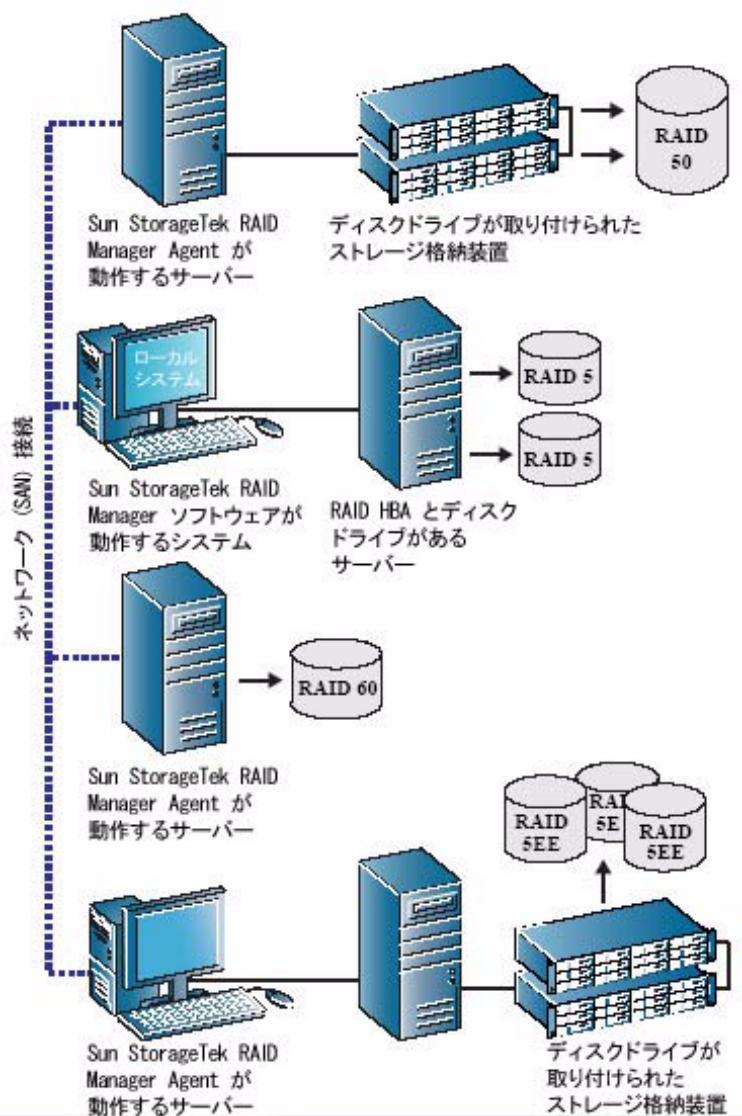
RAID 50

Sun StorageTek RAID Manager Agent が動作するサーバー

ディスクドライブが取り付けられたストレージ格納装置

ネットワーク (SAN) 接続

ローカルシステム

RAID 5

RAID 5

Sun StorageTek RAID Manager ソフトウェアが動作するシステム

RAID HBA とディスクドライブがあるサーバー

RAID 60

Sun StorageTek RAID Manager Agent が動作するサーバー

RAID 5EE

RAID 5E

RAID 5EE

Sun StorageTek RAID Manager Agent が動作するサーバー

ディスクドライブが取り付けられたストレージ格納装置